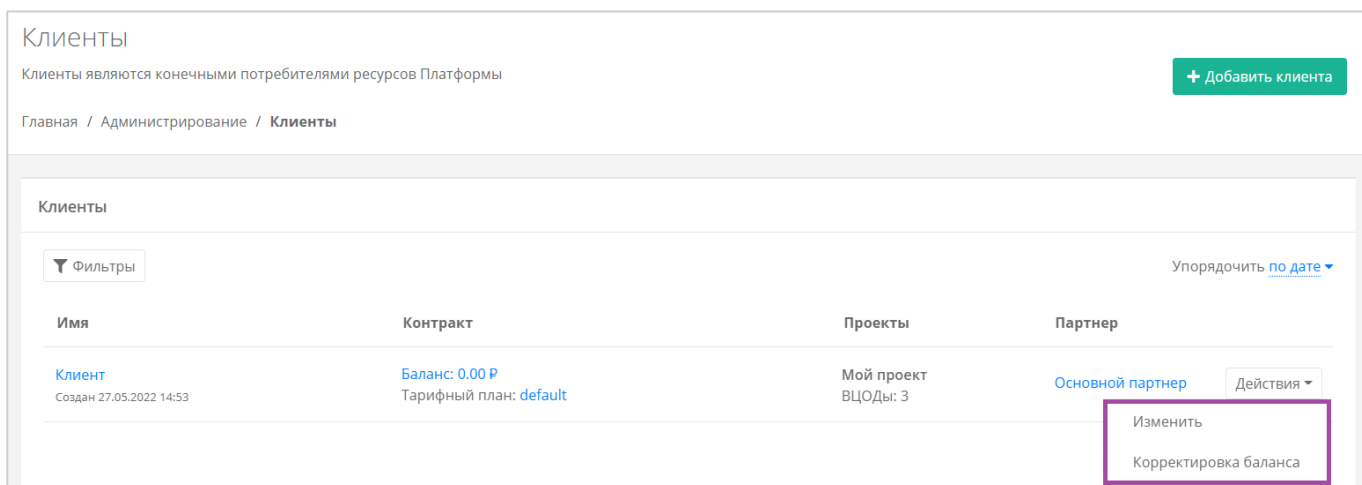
Клиенты

Клиенты являются конечными потребителями ресурсов Платформы

+ Добавить клиента

Главная / Администрирование / **Клиенты**

Клиенты

Фильтры

Упорядочить по дате

| Имя | Контракт | Проекты | Партнер | |
|---|---|---|---|---|
| Клиент<br>Создан 27.05.2022 14:53 | Баланс: 0.00 ₽<br>Тарифный план: default | Мой проект<br>ВЦОДы: 3 | Основной партнер | Действия |

Изменить

Корректировка баланса